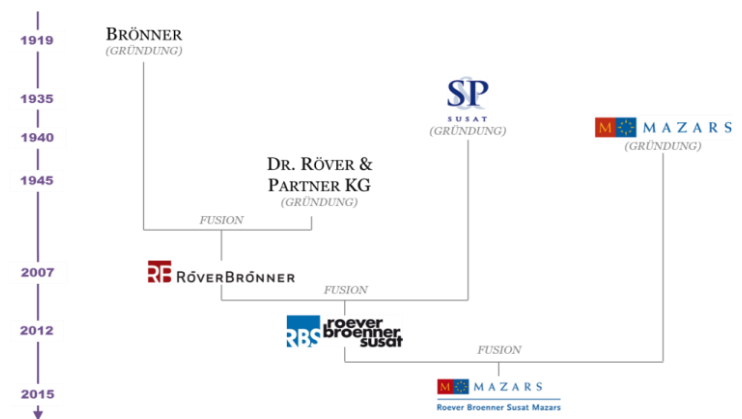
1919
1935
1940
1945
2007
2012
2015

BRÖNNER
(GRÜNDUNG)

SP
SUSAT
(GRÜNDUNG)

M MAZARS
(GRÜNDUNG)

DR. RÖVER & PARTNER KG
(GRÜNDUNG)

FUSION

RB RÖVERBRÖNNER

FUSION

RBS roever broenner susat

FUSION

M MAZARS
Roever Broenner Susat Mazars